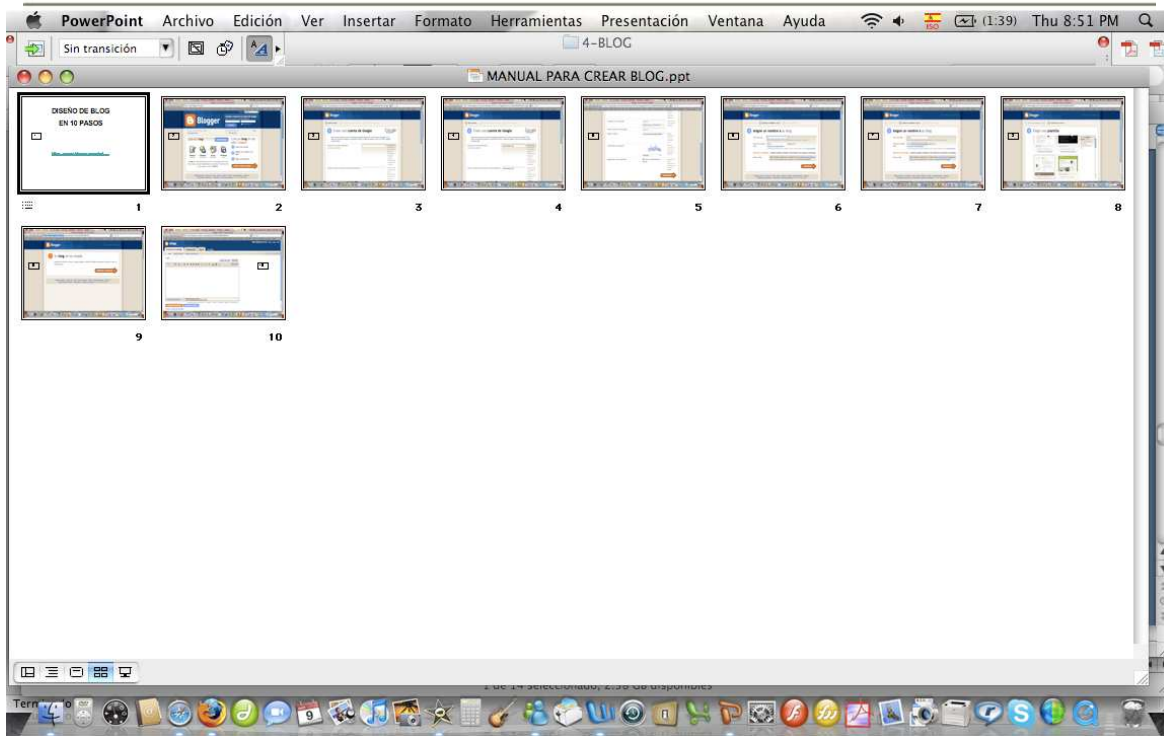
PowerPoint Archivo Edición Ver Insertar Formato Herramientas Presentación Ventana Ayuda (1:39) Thu 8:51 PM

Sin transición

4-BLOG

MANUAL PARA CREAR BLOG.ppt

DISEÑO DE BLOG EN 10 PASOS

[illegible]

1

Blogger

2

3

4

5

6

7

8

9

10

1 de 14 seleccionado, 2.39 GB disponibles

Term